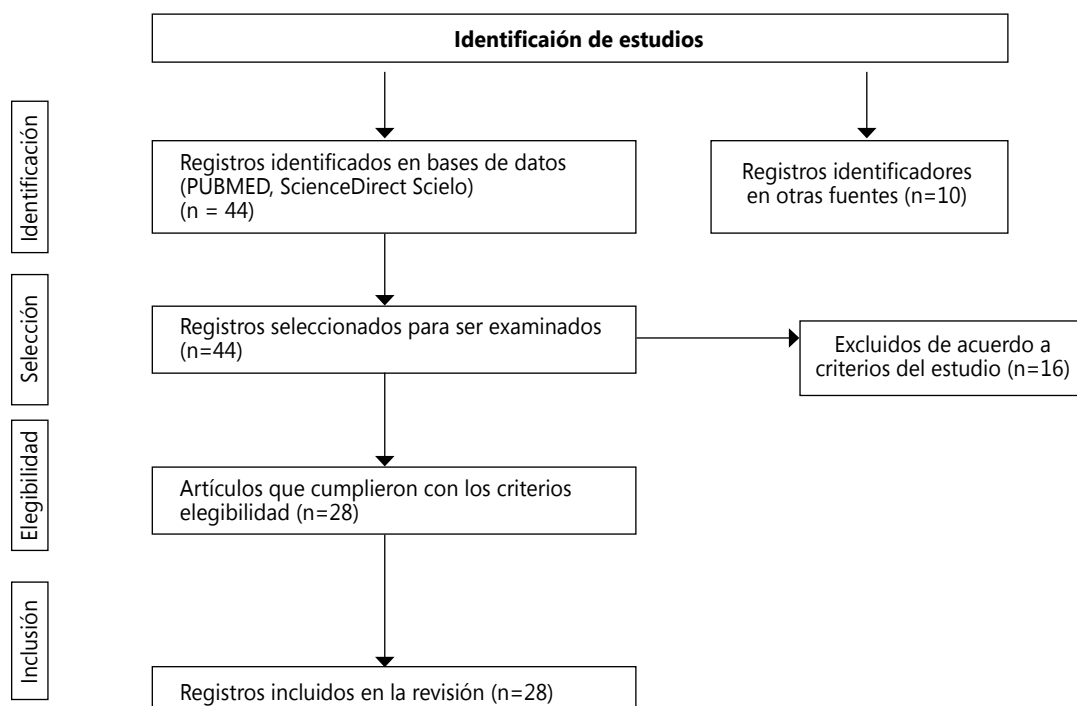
Identificaión de estudios

Identificación

Registros identificados en bases de datos (PUBMED, ScienceDirect Scielo) (n = 44)

Registros identificadores en otras fuentes (n=10)

Selección

Registros seleccionados para ser examinados (n=44)

Excluidos de acuerdo a criterios del estudio (n=16)

Elegibilidad

Artículos que cumplieron con los criterios elegibilidad (n=28)

Inclusión

Registros incluidos en la revisión (n=28)